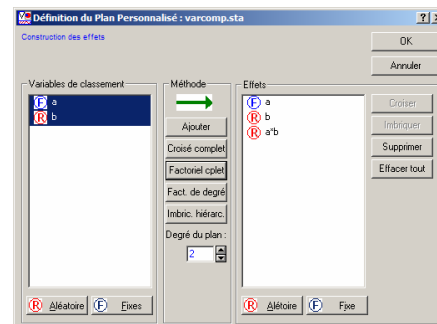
Définition du Plan Personnalisé : varcomp.sta

? X

Construction des effets

OK

Annuler

Variables de classement

F a
R b

Méthode

Ajouter

Croisé complet

Factoriel cplet

Fact. de degré

Imbric. hiérarc.

Degré du plan :

2

Effets

F a
R b
R a*b

Croiser

Imbriquer

Supprimer

Effacer tout

R Aléatoire

F Fixes

R Aléatoire

F Fixe